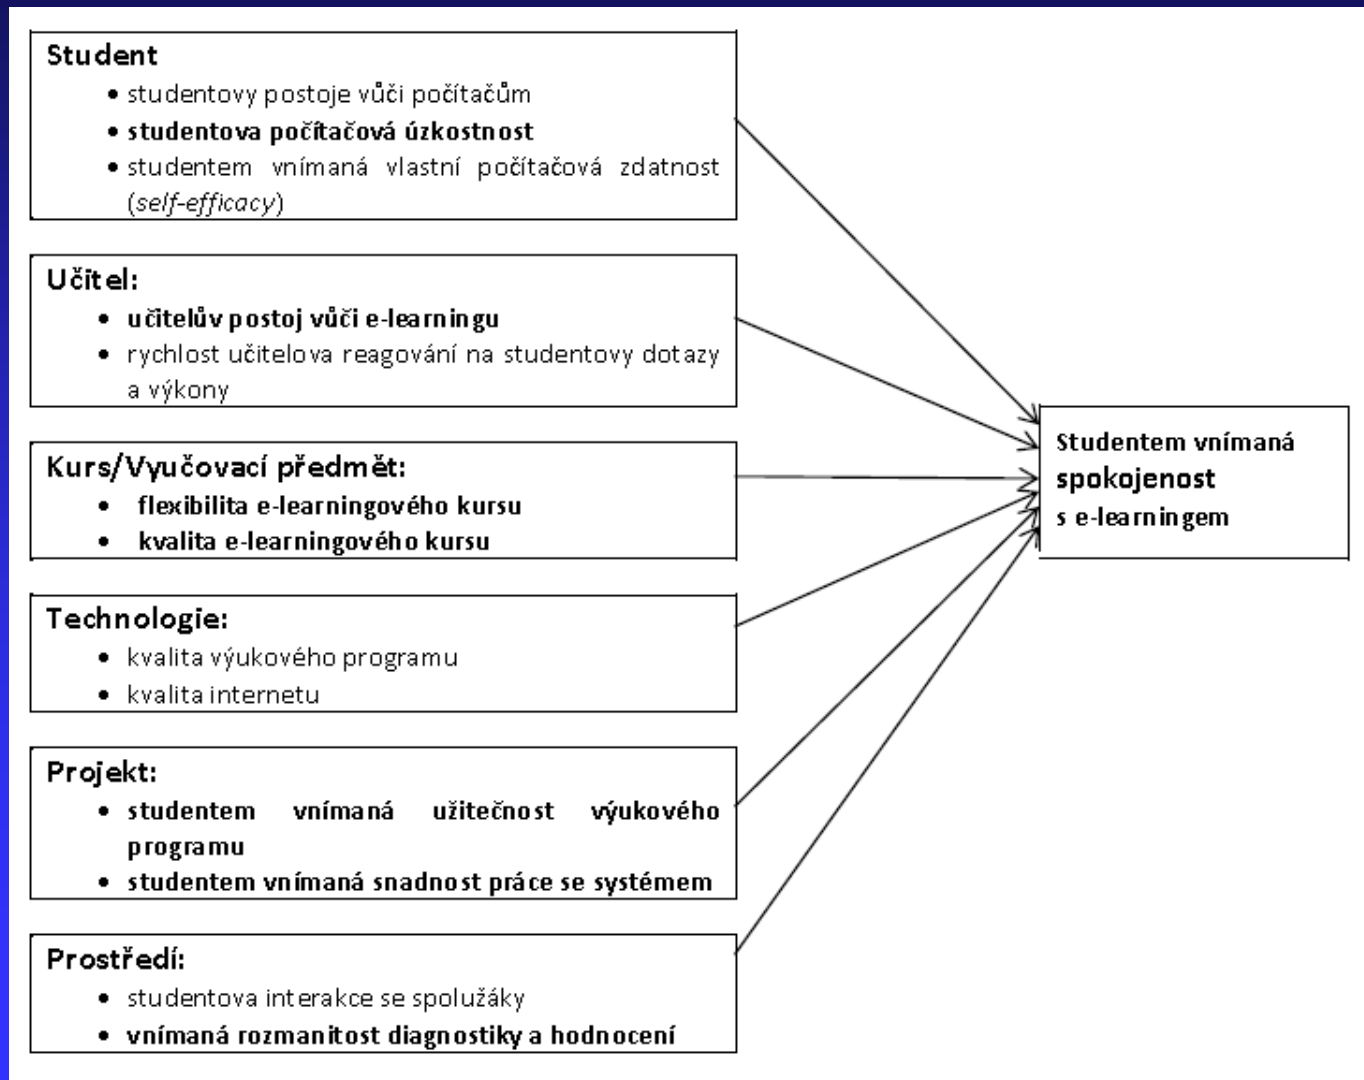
Student
- studentovy postoje vůči počítačům
- studentova počítačová úzkostnost
- studentem vnímaná vlastní počítačová zdatnost (self-efficacy)

Učitel:
- učitelův postoj vůči e-learningu
- rychlost učitelova reagování na studentovy dotazy a výkony

Kurs/Vyučovací předmět:
- flexibilita e-learningového kursu
- kvalita e-learningového kursu

Technologie:
- kvalita výukového programu
- kvalita internetu

Projekt:
- studentem vnímaná užitečnost výukového programu
- studentem vnímaná snadnost práce se systémem

Prostředí:
- studentova interakce se spolužáky
- vnímaná rozmanitost diagnostiky a hodnocení

Studentem vnímaná spokojenost s e-learningem